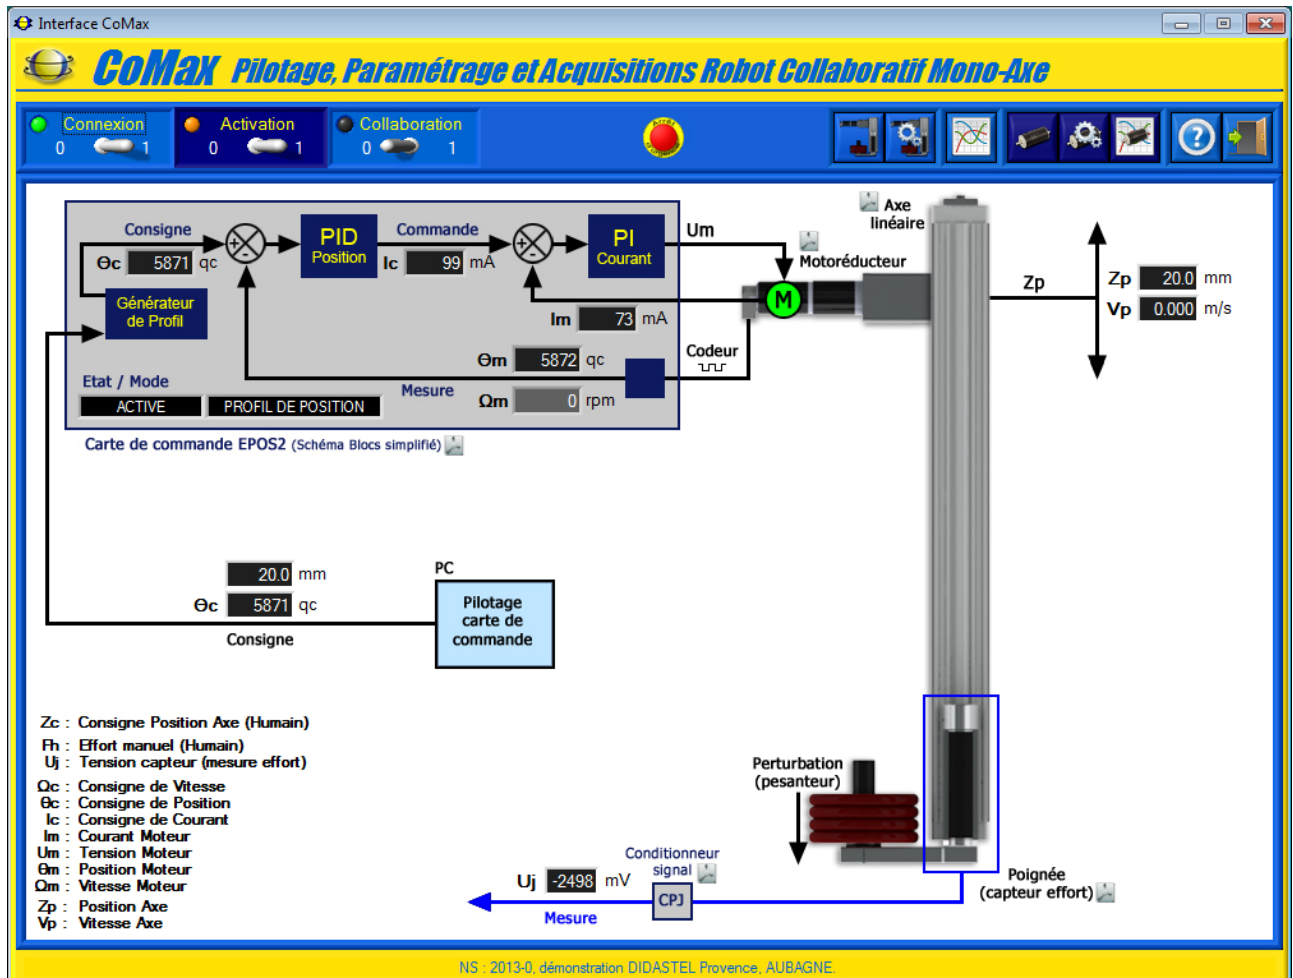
Interface CoMax

CoMax Pilotage, Paramétrage et Acquisitions Robot Collaboratif Mono-Axe

Connexion 0 1
Activation 0 1
Collaboration 0 1

Consigne
Θc 5871 qc
PID Position
Commande
Ic 99 mA
PI Courant
Um
Générateur de Profil
Im 73 mA
Θm 5872 qc
Etat / Mode
ACTIVE
PROFIL DE POSITION
Mesure
Ωm 0 rpm
Codeur
Carte de commande EPOS2 (Schéma Blocs simplifié)

Axe linéaire
Motoréducteur
M
Zp
Zp 20.0 mm
Vp 0.000 m/s

20.0 mm
Θc 5871 qc
Consigne
PC
Pilotage carte de commande

Zc : Consigne Position Axe (Humain)
Fh : Effort manuel (Humain)
Uj : Tension capteur (mesure effort)
Ωc : Consigne de Vitesse
Θc : Consigne de Position
Ic : Consigne de Courant
Im : Courant Moteur
Um : Tension Moteur
Θm : Position Moteur
Ωm : Vitesse Moteur
Zp : Position Axe
Vp : Vitesse Axe

Perturbation (pesanteur)
Conditionneur signal
Uj -2498 mV
CPJ
Mesure
Poignée (capteur effort)

NS : 2013-0, démonstration DIDASTEL Provence, AUBAGNE.